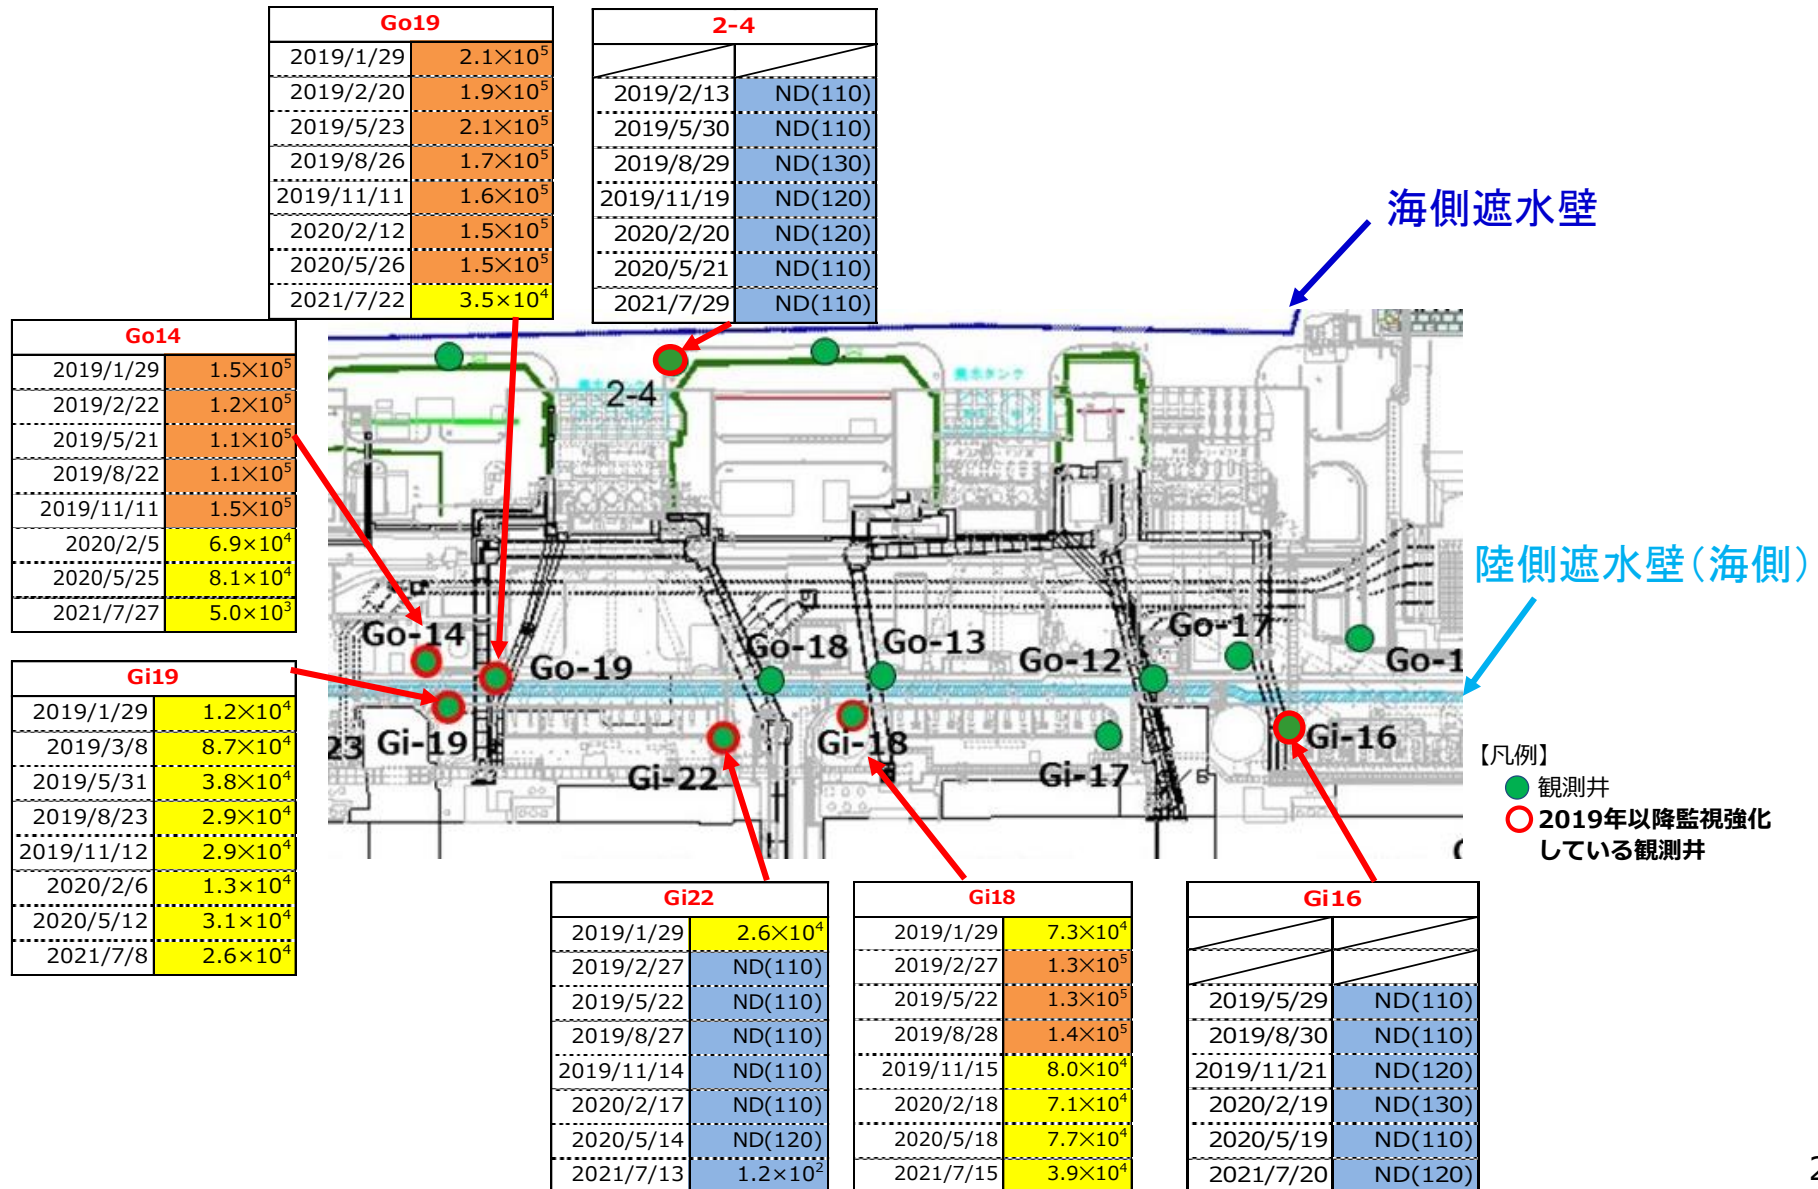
| Go19 | |
|---|---|
| 2019/1/29 | $2.1\times10^5$ |
| 2019/2/20 | $1.9\times10^5$ |
| 2019/5/23 | $2.1\times10^5$ |
| 2019/8/26 | $1.7\times10^5$ |
| 2019/11/11 | $1.6\times10^5$ |
| 2020/2/12 | $1.5\times10^5$ |
| 2020/5/26 | $1.5\times10^5$ |
| 2021/7/22 | $3.5\times10^4$ |

| 2-4 | |
|---|---|
| | |
| 2019/2/13 | ND(110) |
| 2019/5/30 | ND(110) |
| 2019/8/29 | ND(130) |
| 2019/11/19 | ND(120) |
| 2020/2/20 | ND(120) |
| 2020/5/21 | ND(110) |
| 2021/7/29 | ND(110) |

海側遮水壁

| Go14 | |
|---|---|
| 2019/1/29 | $1.5\times10^5$ |
| 2019/2/22 | $1.2\times10^5$ |
| 2019/5/21 | $1.1\times10^5$ |
| 2019/8/22 | $1.1\times10^5$ |
| 2019/11/11 | $1.5\times10^5$ |
| 2020/2/5 | $6.9\times10^4$ |
| 2020/5/25 | $8.1\times10^4$ |
| 2021/7/27 | $5.0\times10^3$ |

2-4

陸側遮水壁（海側）

Go-14 Go-19 Go-18 Go-13 Go-12 Go-17 Go-1

| Gi19 | |
|---|---|
| 2019/1/29 | $1.2\times10^4$ |
| 2019/3/8 | $8.7\times10^4$ |
| 2019/5/31 | $3.8\times10^4$ |
| 2019/8/23 | $2.9\times10^4$ |
| 2019/11/12 | $2.9\times10^4$ |
| 2020/2/6 | $1.3\times10^4$ |
| 2020/5/12 | $3.1\times10^4$ |
| 2021/7/8 | $2.6\times10^4$ |

23 Gi-19 Gi-22 Gi-18 Gi-17 Gi-16

【凡例】
観測井
2019年以降監視強化している観測井

| Gi22 | |
|---|---|
| 2019/1/29 | $2.6\times10^4$ |
| 2019/2/27 | ND(110) |
| 2019/5/22 | ND(110) |
| 2019/8/27 | ND(110) |
| 2019/11/14 | ND(110) |
| 2020/2/17 | ND(110) |
| 2020/5/14 | ND(120) |
| 2021/7/13 | $1.2\times10^2$ |

| Gi18 | |
|---|---|
| 2019/1/29 | $7.3\times10^4$ |
| 2019/2/27 | $1.3\times10^5$ |
| 2019/5/22 | $1.3\times10^5$ |
| 2019/8/28 | $1.4\times10^5$ |
| 2019/11/15 | $8.0\times10^4$ |
| 2020/2/18 | $7.1\times10^4$ |
| 2020/5/18 | $7.7\times10^4$ |
| 2021/7/15 | $3.9\times10^4$ |

| Gi16 | |
|---|---|
| | |
| | |
| 2019/5/29 | ND(110) |
| 2019/8/30 | ND(110) |
| 2019/11/21 | ND(120) |
| 2020/2/19 | ND(130) |
| 2020/5/19 | ND(110) |
| 2021/7/20 | ND(120) |

2